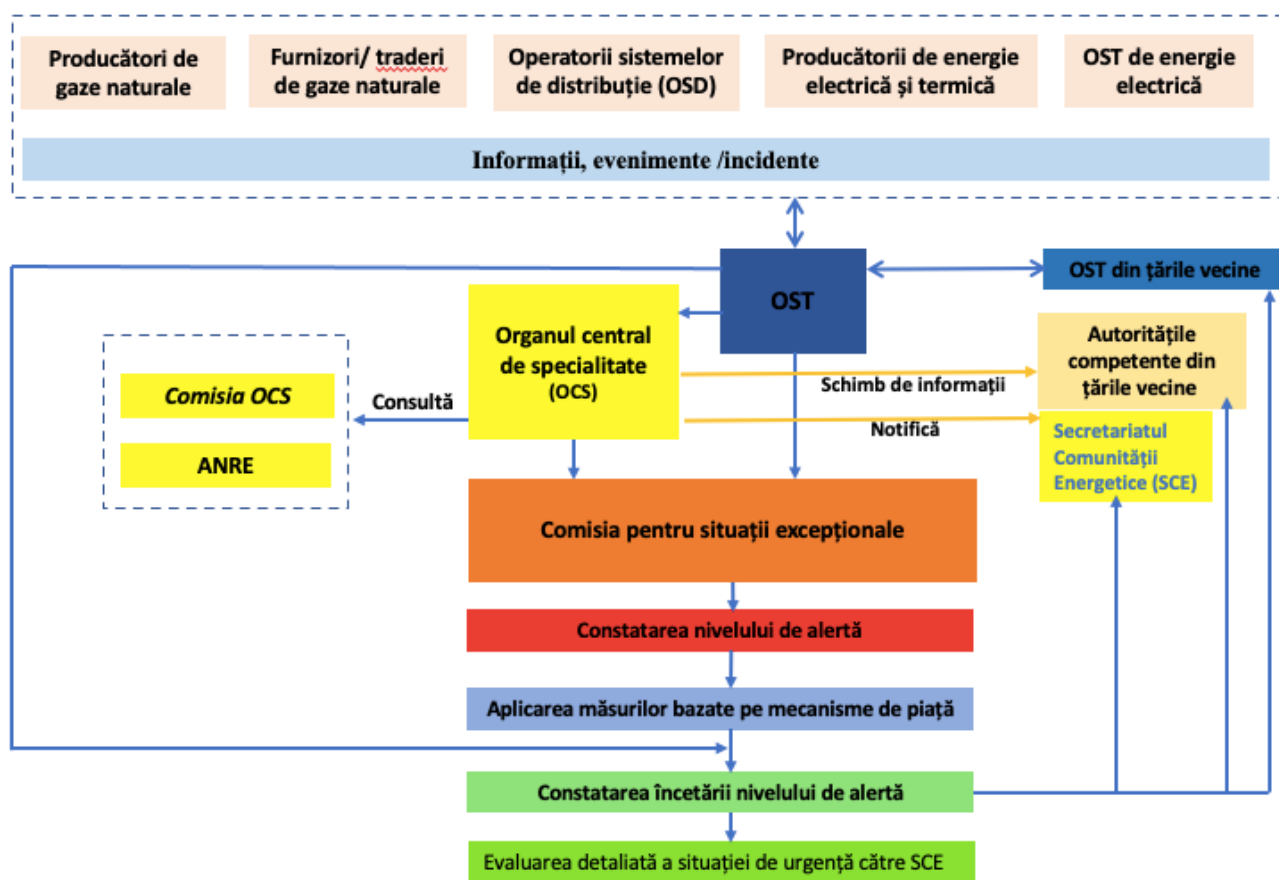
Producători de gaze naturale

Furnizori/ traderi de gaze naturale

Operatorii sistemelor de distribuție (OSD)

Producătorii de energie electrică și termică

OST de energie electrică

Informații, evenimente /incidente

OST

OST din țările vecine

Organul central de specialitate (OCS)

Autoritățile competente din țările vecine

Schimb de informații

Comisia OCS

Consultă

ANRE

Notifică

Secretariatul Comunității Energetice (SCE)

Comisia pentru situații excepționale

Constatarea nivelului de alertă

Aplicarea măsurilor bazate pe mecanisme de piață

Constatarea încetării nivelului de alertă

Evaluarea detaliată a situației de urgență către SCE